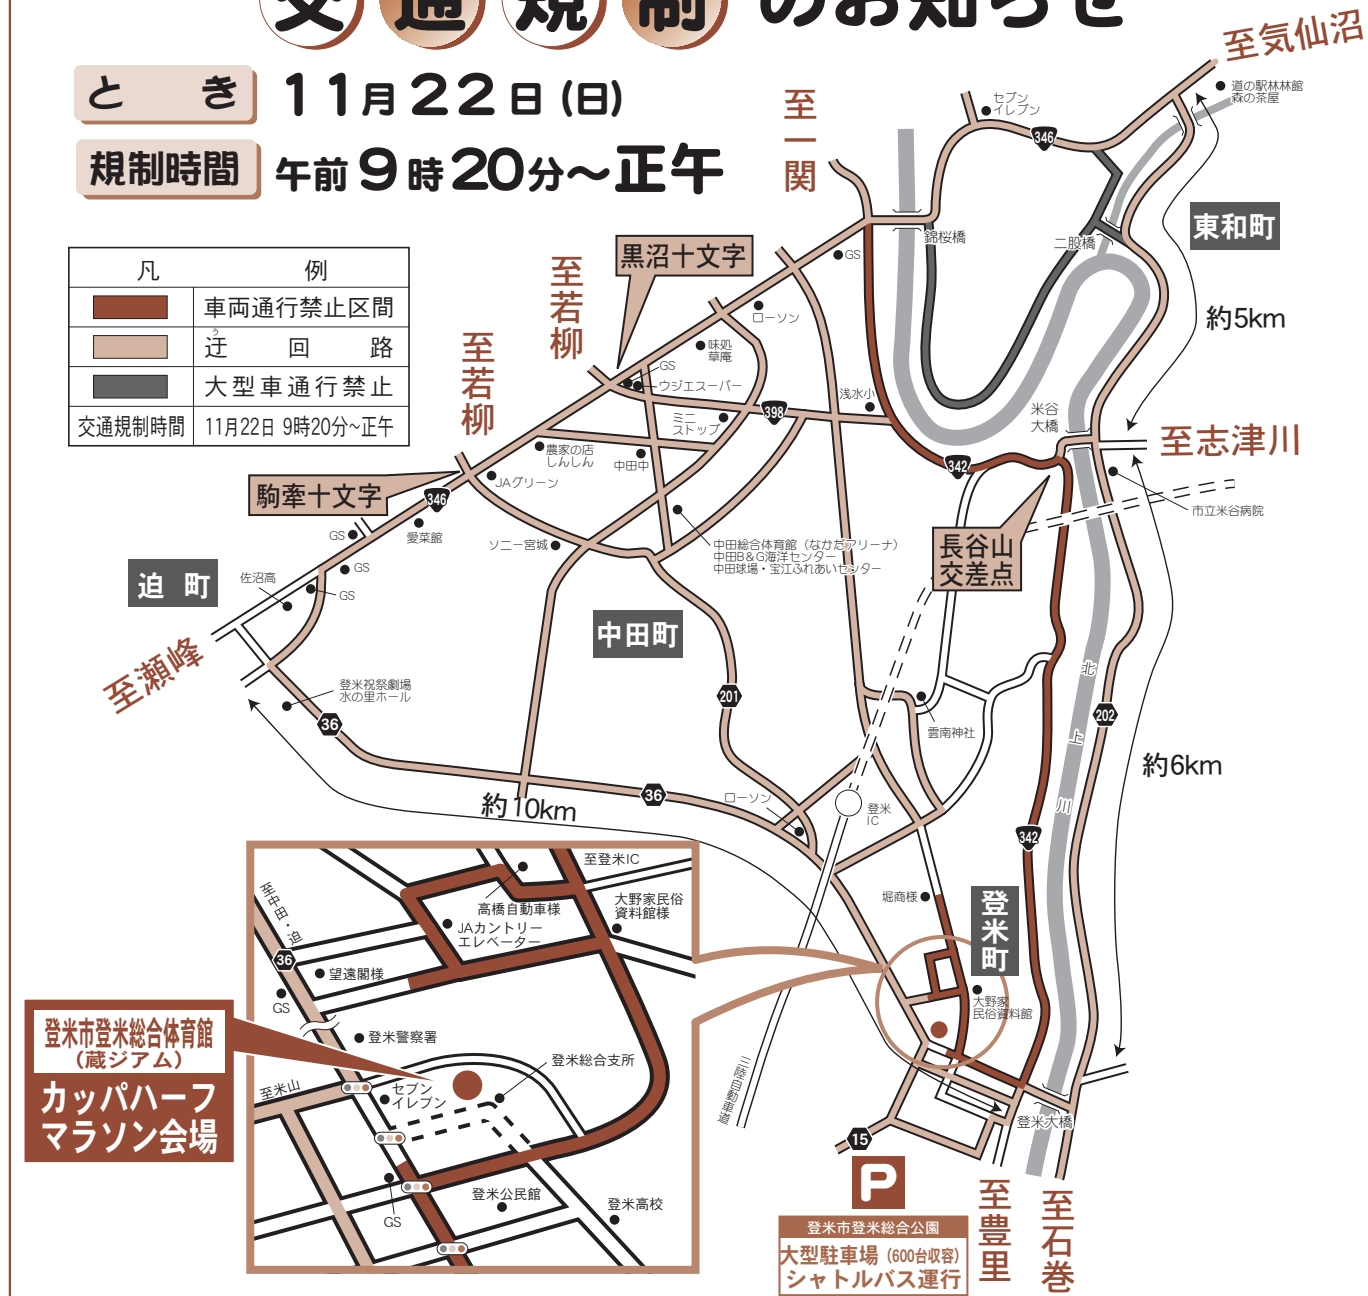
交通規制のお知らせ

と き 11月22日(日)
規制時間 午前9時20分~正午

| 凡 | 例 |
|---|---|
| | 車両通行禁止区間 |
| | 迂 回 路 |
| | 大型車通行禁止 |
| 交通規制時間 | 11月22日 9時20分~正午 |

至気仙沼
道の駅林林館 森の茶屋
セブンイレブン
346
至一関
錦桜橋
二股橋
東和町
GS
約5km
黒沼十文字
至若柳
ローソン
味処 草庵
GS
ウジエスーパー
至若柳
ミニストップ
398
浅水小
米谷大橋
至志津川
342
農家の店 しんしん
中田中
JAグリーン
市立米谷病院
駒峯十文字
346
GS
愛菜館
ソニー宮城
中田総合体育館（なかだアリーナ）
中田B&G海洋センター
中田球場・宝江ふれあいセンター
長谷山交差点
GS
迫 町
佐沼高
GS
中田町
北上川
至瀬峰
202
201
登米祝祭劇場 水の里ホール
36
雲南神社
約6km
約10km
36
ローソン
登米IC
342
至登米IC
高橋自動車様
大野家民俗資料館様
JAカントリーエレベーター
至中田・迫
36
望遠閣様
GS
堀商様
登米町
登米市登米総合体育館（蔵ジアム）
カッパハーフマラソン会場
登米警察署
登米総合支所
大野家民俗資料館
至米山
セブンイレブン
三陸自動車道
登米大橋
GS
登米公民館
登米高校
15
P
登米市登米総合公園
大型駐車場（600台収容）
シャトルバス運行
至豊里
至石巻